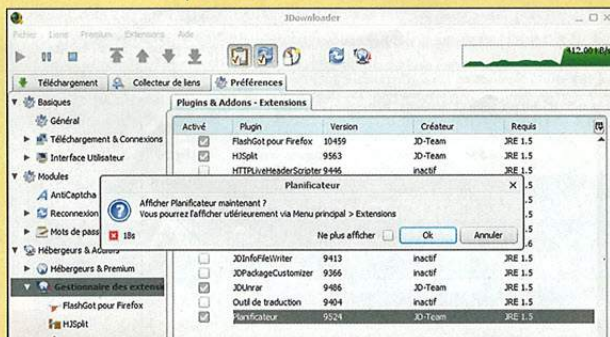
JDownloader

Fichier Liens Premium Extensions Aide

112,00 Kb/s

Téléchargement | Collecteur de liens | Préférences

Basiques
Général
Téléchargement & Connexions
Interface Utilisateur
Modules
AntiCaptcha
Reconnexion
Mots de pass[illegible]
Hébergeurs & Ac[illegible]
Hébergeurs & Premium
Gestionnaire des extens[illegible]
FlashGot pour Firefox
HJSplit

Plugins & Addons - Extensions

| Activé | Plugin | Version | Créateur | Requis |
|---|---|---|---|---|
| | FlashGot pour Firefox | 10459 | JD-Team | JRE 1.5 |
| | HJSplit | 9563 | JD-Team | JRE 1.5 |
| | HTTPLiveHeaderScripter | 9446 | inactif | |
| | JDInfoFileWriter | 9413 | inactif | JRE 1.5 |
| | JDPackageCustomizer | 9366 | inactif | JRE 1.5 |
| | JDUnrar | 9486 | JD-Team | JRE 1.5 |
| | Outil de traduction | 9404 | inactif | JRE 1.5 |
| | Planificateur | 9524 | JD-Team | JRE 1.5 |

Planificateur

Afficher Planificateur maintenant ?
Vous pourrez l'afficher ultérieurement via Menu principal > Extensions

18s

Ne plus afficher

Ok

Annuler